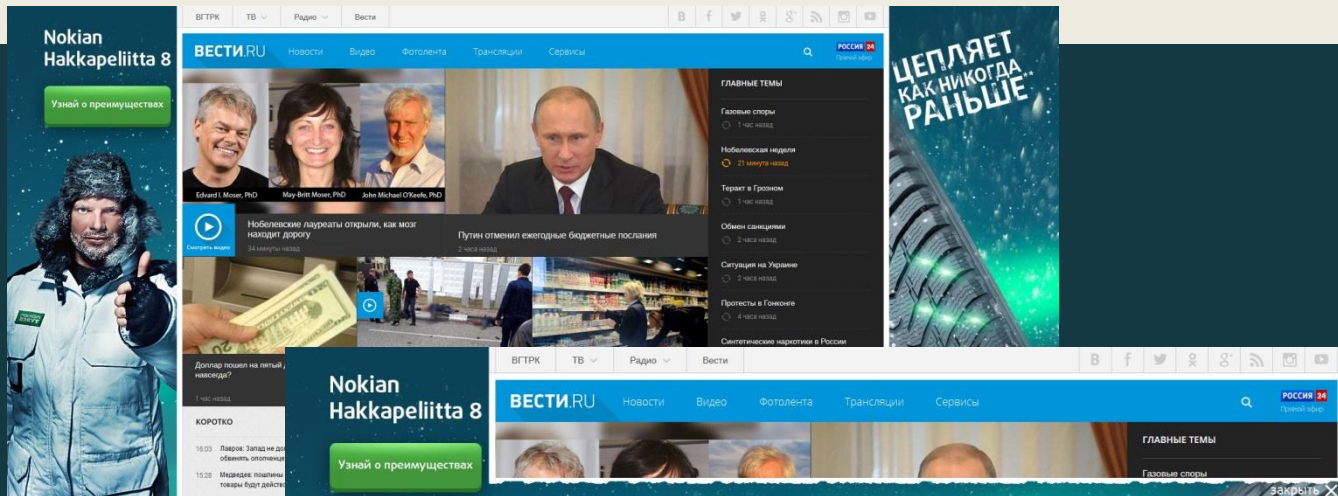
Nokian Hakkapeliitta 8

Узнай о преимуществах

ВГТРК ТВ Радио Вести

ВЕСТИ.RU Новости Видео Фотолента Трансляции Сервисы

РОССИЯ 24 Прямой эфир

Edvard I. Moser, PhD May-Britt Moser, PhD John Michael O'Keefe, PhD

Смотреть видео

Нобелевские лауреаты открыли, как мозг находит дорогу

34 минуты назад

Путин отменил ежегодные бюджетные послания

2 часа назад

ГЛАВНЫЕ ТЕМЫ

Газовые споры
1 час назад

Нобелевская неделя
21 минута назад

Теракт в Грозном
1 час назад

Обмен санкциями
2 часа назад

Ситуация на Украине
2 часа назад

Протесты в Гонконге
4 часа назад

Синтетические наркотики в России

Доллар пошел на пятый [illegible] навсегда?

1 час назад

КОРОТКО

16:03 Лавров: Запад не до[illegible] обвинять ополченцев

15:28 Медведев: пошлины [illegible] товары будут действо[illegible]

ЦЕПЛЯЕТ КАК НИКОГДА РАНЬШЕ**

Nokian Hakkapeliitta 8

Узнай о преимуществах

ВГТРК ТВ Радио Вести

ВЕСТИ.RU Новости Видео Фотолента Трансляции Сервисы

РОССИЯ 24 Прямой эфир

ГЛАВНЫЕ ТЕМЫ

Газовые споры

закрыть